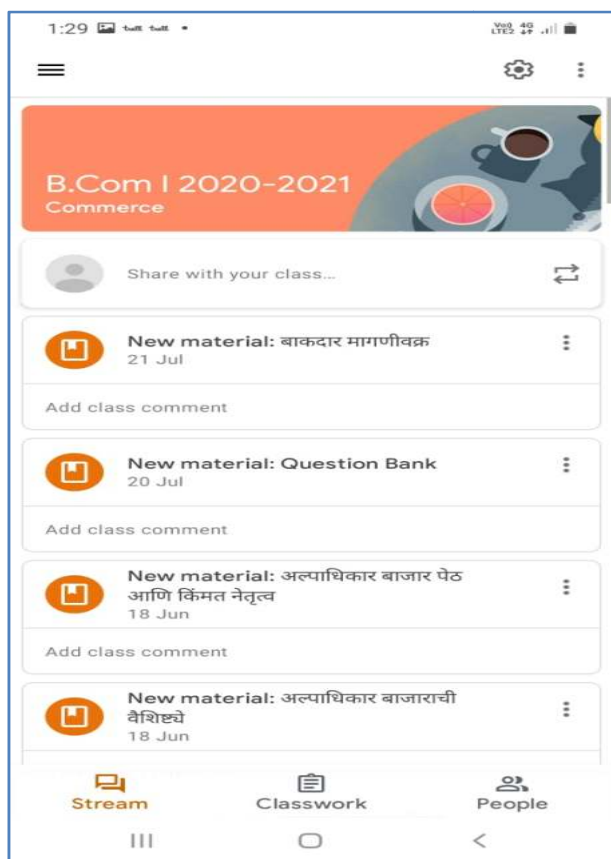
1:29

B.Com I 2020-2021
Commerce

Share with your class...

New material: बाकदार मागणीवक्र
21 Jul

Add class comment

New material: Question Bank
20 Jul

Add class comment

New material: अल्पाधिकार बाजार पेठ आणि किंमत नेतृत्व
18 Jun

Add class comment

New material: अल्पाधिकार बाजाराची वैशिष्ट्ये
18 Jun

Stream
Classwork
People